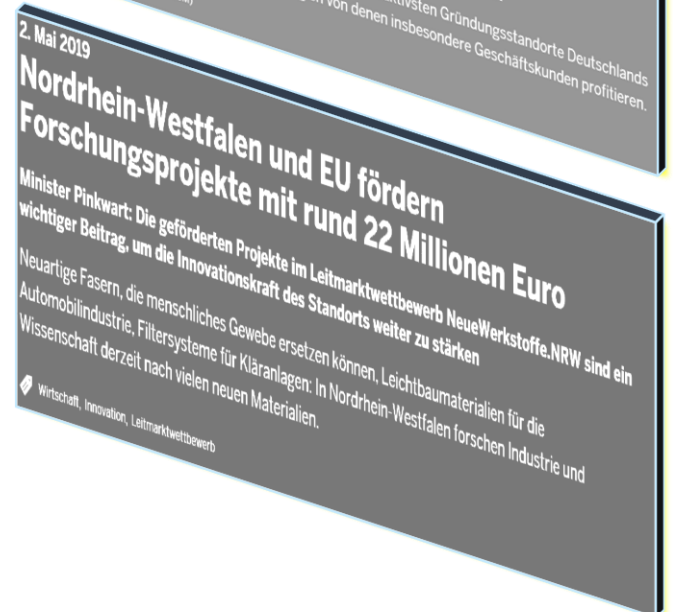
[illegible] attraktivsten Gründungsstandorte Deutschlands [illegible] von denen insbesondere Geschäftskunden profitieren.

2. Mai 2019

Nordrhein-Westfalen und EU fördern Forschungsprojekte mit rund 22 Millionen Euro

Minister Pinkwart: Die geförderten Projekte im Leitmarktwettbewerb NeueWerkstoffe.NRW sind ein wichtiger Beitrag, um die Innovationskraft des Standorts weiter zu stärken

Neuartige Fasern, die menschliches Gewebe ersetzen können, Leichtbaumaterialien für die Automobilindustrie, Filtersysteme für Kläranlagen: In Nordrhein-Westfalen forschen Industrie und Wissenschaft derzeit nach vielen neuen Materialien.

Wirtschaft, Innovation, Leitmarktwettbewerb